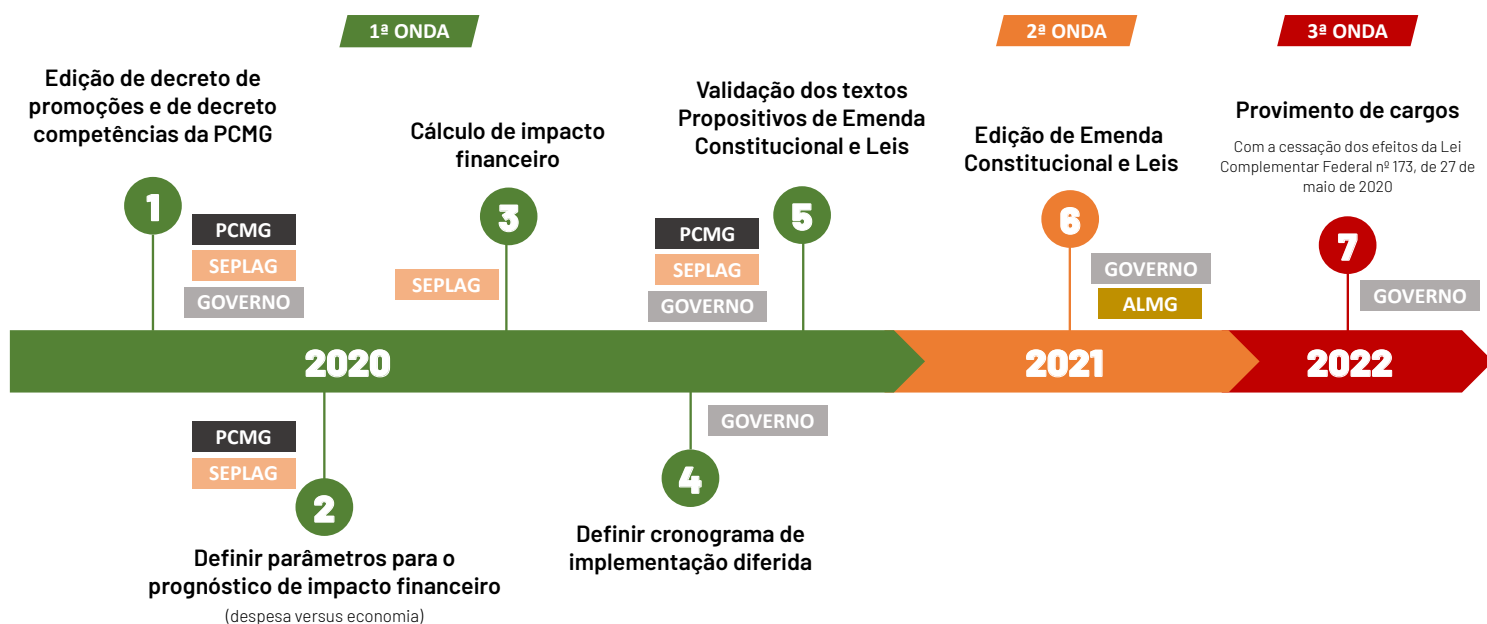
1ª ONDA

2ª ONDA

3ª ONDA

Edição de decreto de promoções e de decreto competências da PCMG

1

PCMG
SEPLAG
GOVERNO

Cálculo de impacto financeiro

3

SEPLAG

PCMG
SEPLAG
GOVERNO

Validação dos textos Propositivos de Emenda Constitucional e Leis

5

Edição de Emenda Constitucional e Leis

6

GOVERNO
ALMG

Provimento de cargos

Com a cessação dos efeitos da Lei Complementar Federal nº 173, de 27 de maio de 2020

7

GOVERNO

2020

2021

2022

PCMG
SEPLAG

2

Definir parâmetros para o prognóstico de impacto financeiro

(despesa versus economia)

GOVERNO

4

Definir cronograma de implementação diferida